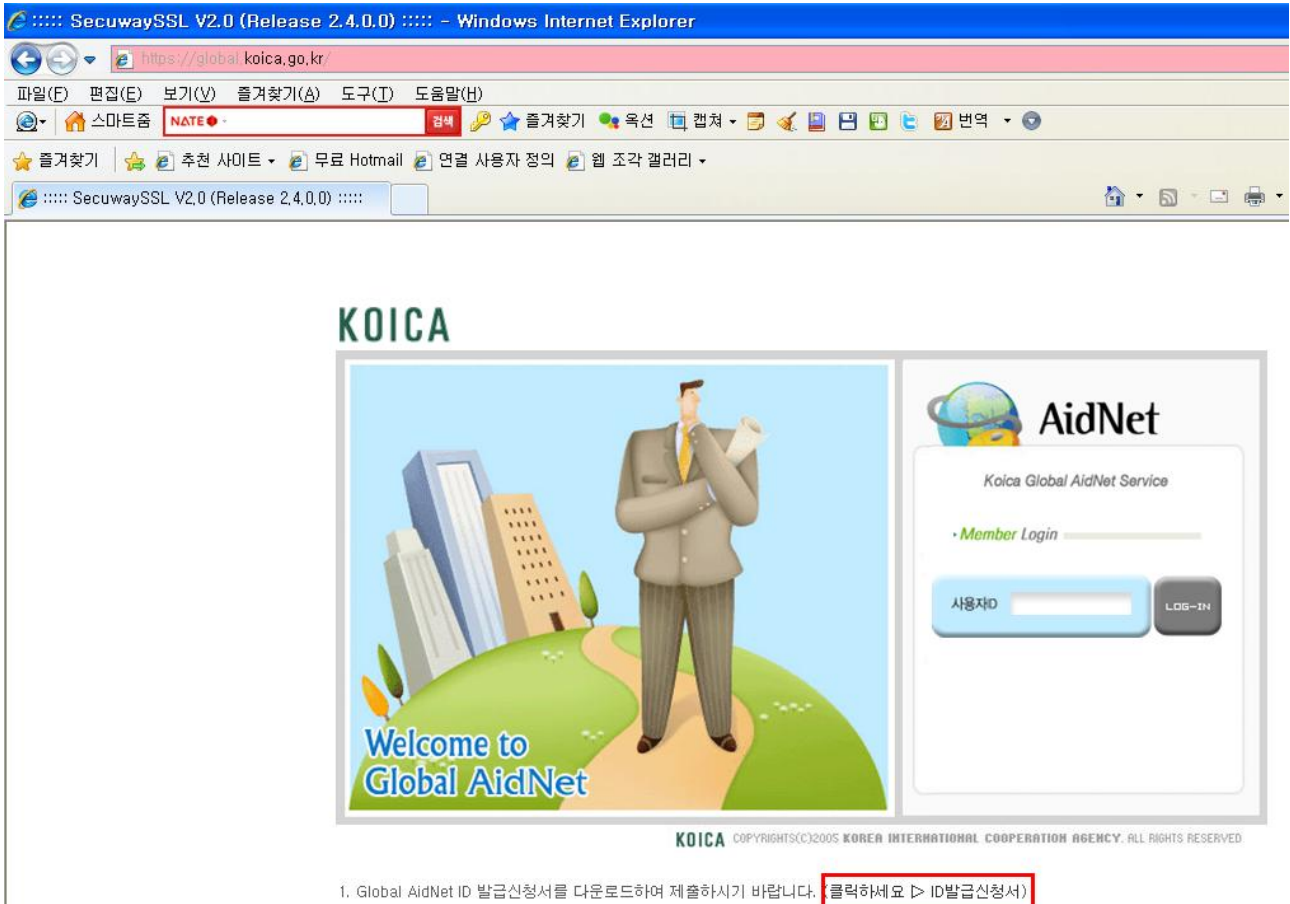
:::::: SecuwaySSL V2.0 (Release 2.4.0.0) ::::: - Windows Internet Explorer

https://global.koica.go.kr/

파일(F) 편집(E) 보기(V) 즐겨찾기(A) 도구(T) 도움말(H)

스마트줌 NATE 검색 즐겨찾기 옥션 캡쳐 번역

즐겨찾기 추천 사이트 무료 Hotmail 연결 사용자 정의 웹 조각 갤러리

:::::: SecuwaySSL V2.0 (Release 2.4.0.0) :::::

KOICA

AidNet

Koica Global AidNet Service

Member Login

사용자ID

LOG-IN

Welcome to Global AidNet

KOICA COPYRIGHTS(C)2005 KOREA INTERNATIONAL COOPERATION AGENCY. ALL RIGHTS RESERVED

1. Global AidNet ID 발급신청서를 다운로드하여 제출하시기 바랍니다. (클릭하세요 ▷ ID발급신청서)